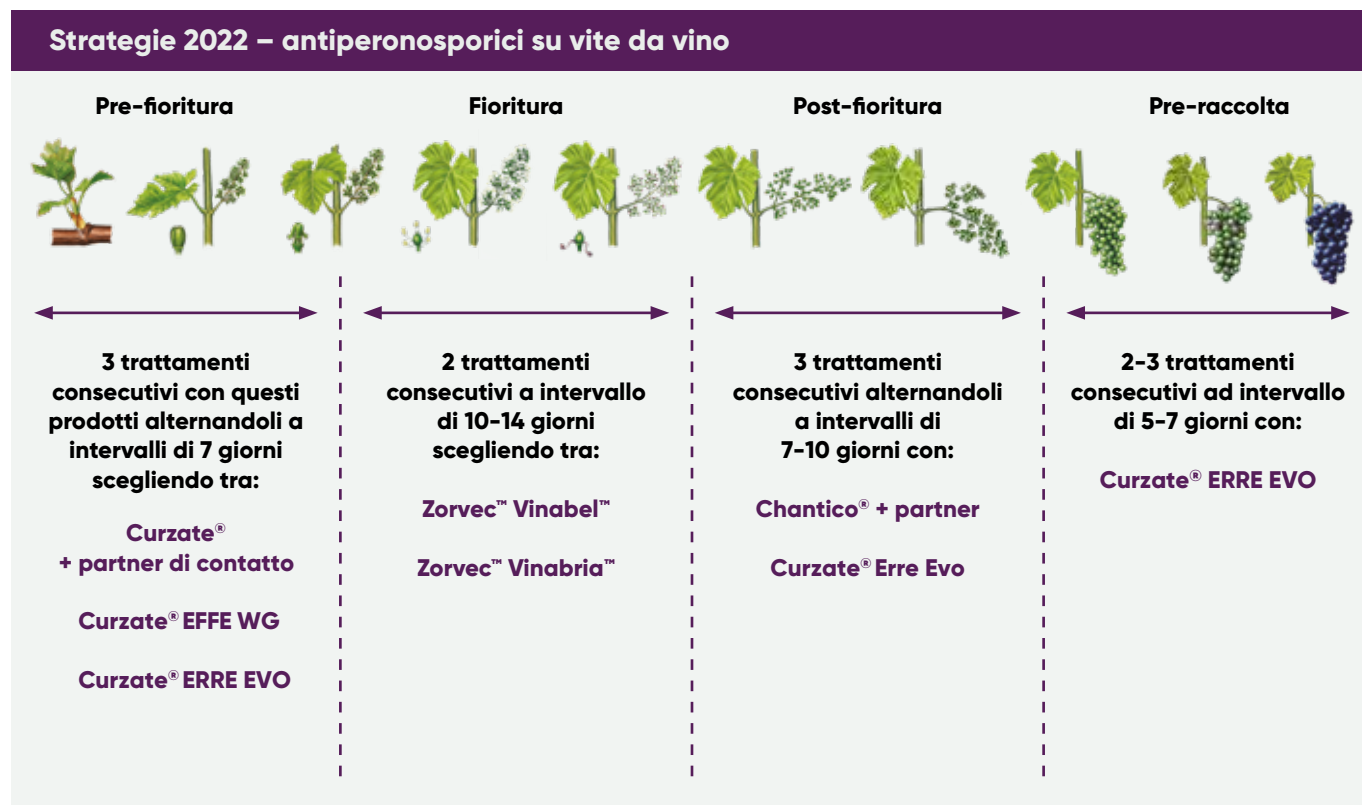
Strategie 2022 – antiperonosporici su vite da vino

Pre-fioritura

3 trattamenti consecutivi con questi prodotti alternandoli a intervalli di 7 giorni scegliendo tra:

Curzate®
+ partner di contatto

Curzate® EFFE WG

Curzate® ERRE EVO

Fioritura

2 trattamenti consecutivi a intervallo di 10-14 giorni scegliendo tra:

Zorvec™ Vinabel™

Zorvec™ Vinabria™

Post-fioritura

3 trattamenti consecutivi alternandoli a intervalli di 7-10 giorni con:

Chantico® + partner

Curzate® Erre Evo

Pre-raccolta

2-3 trattamenti consecutivi ad intervallo di 5-7 giorni con:

Curzate® ERRE EVO